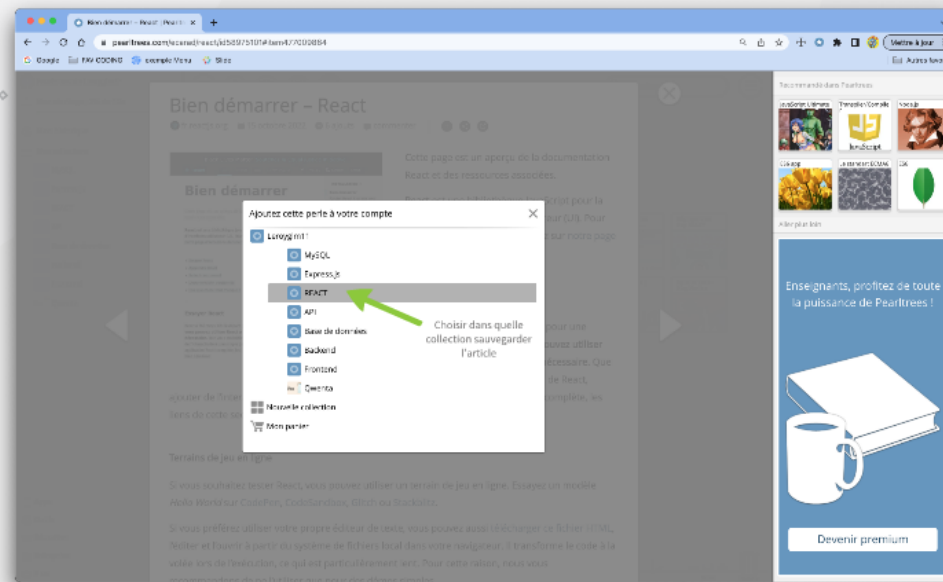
Bien démarrer – React | Pearltrees

pearltrees.com/ecenel/react/id58975101#item477009884

Mettre à jour

Google FAV CODING exemple Menu Skoo

Autres favoris

Bien démarrer – React

Cette page est un aperçu de la documentation React et des ressources associées.

Bien démarrer

Ajoutez cette perle à votre compte

Lucygim11

MySQL

Express.js

REACT

API

Base de données

Backend

Frontend

Qeenta

Nouvelle collection

Mon panier

Choisir dans quelle collection sauvegarder l'article

Terrains de jeu en ligne

Recommandé dans Pearltrees

JavaScript Ultimate

Transpiler/Compile

Node.js

CSS app

Le standard ECMA

CSS

Aller plus loin

Enseignants, profitez de toute la puissance de Pearltrees !

Devenir premium